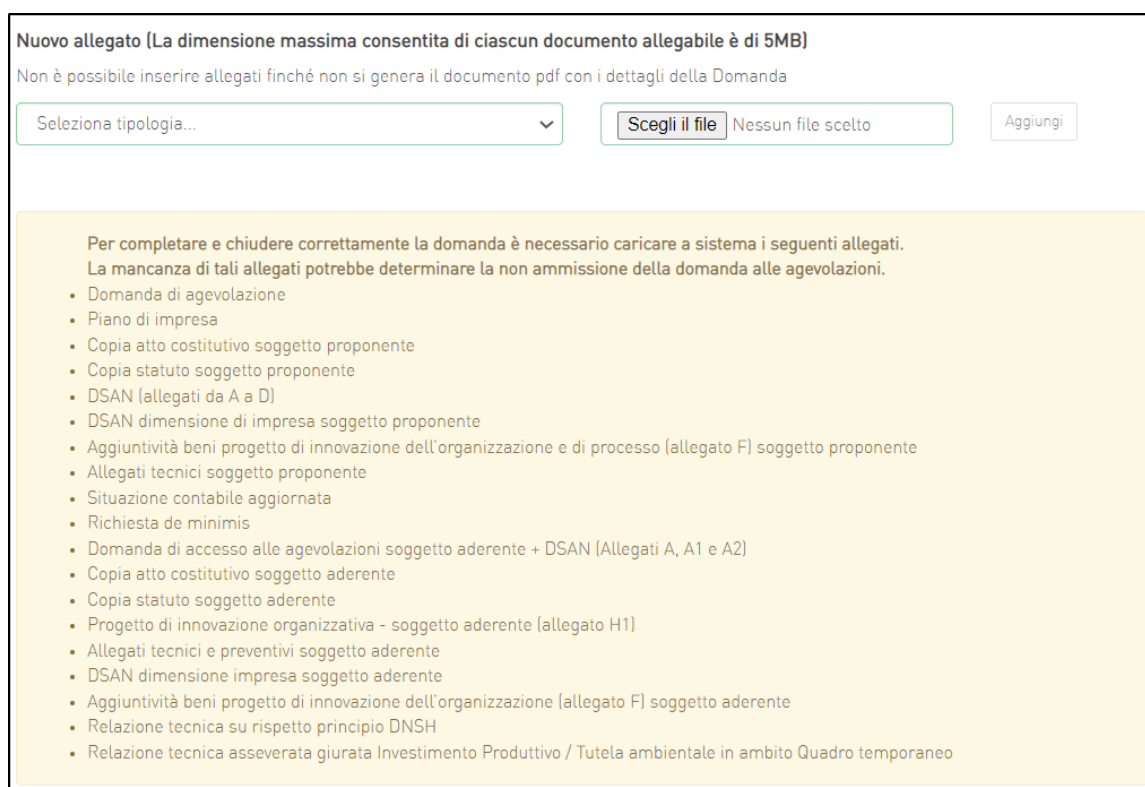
Nuovo allegato (La dimensione massima consentita di ciascun documento allegabile è di 5MB)

Non è possibile inserire allegati finché non si genera il documento pdf con i dettagli della Domanda

Seleziona tipologia...

Scegli il file Nessun file scelto

Aggiungi

Per completare e chiudere correttamente la domanda è necessario caricare a sistema i seguenti allegati.
La mancanza di tali allegati potrebbe determinare la non ammissione della domanda alle agevolazioni.

- Domanda di agevolazione
- Piano di impresa
- Copia atto costitutivo soggetto proponente
- Copia statuto soggetto proponente
- DSAN (allegati da A a D)
- DSAN dimensione di impresa soggetto proponente
- Aggiuntività beni progetto di innovazione dell'organizzazione e di processo (allegato F) soggetto proponente
- Allegati tecnici soggetto proponente
- Situazione contabile aggiornata
- Richiesta de minimis
- Domanda di accesso alle agevolazioni soggetto aderente + DSAN (Allegati A, A1 e A2)
- Copia atto costitutivo soggetto aderente
- Copia statuto soggetto aderente
- Progetto di innovazione organizzativa - soggetto aderente (allegato H1)
- Allegati tecnici e preventivi soggetto aderente
- DSAN dimensione impresa soggetto aderente
- Aggiuntività beni progetto di innovazione dell'organizzazione (allegato F) soggetto aderente
- Relazione tecnica su rispetto principio DNSH
- Relazione tecnica asseverata giurata Investimento Produttivo / Tutela ambientale in ambito Quadro temporaneo